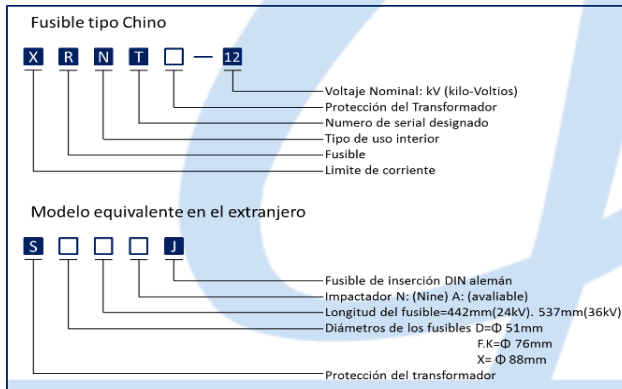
Fusible tipo Chino

X R N T □ — 12

Voltaje Nominal: kV (kilo-Voltios)
Protección del Transformador
Numero de serial designado
Tipo de uso interior
Fusible
Limite de corriente

Modelo equivalente en el extranjero

S □ □ □ J

Fusible de inserción DIN alemán
Impactador N: (Nine) A: (avaliable)
Longitud del fusible=442mm(24kV). 537mm(36kV)
Diámetros de los fusibles D=Φ 51mm
F.K=Φ 76mm
X= Φ 88mm
Protección del transformador